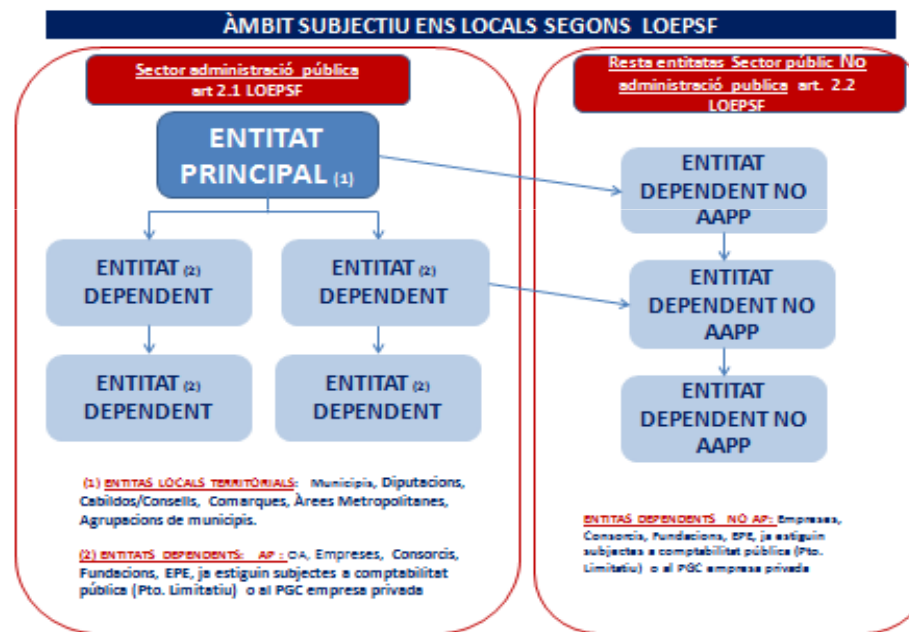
ÀMBIT SUBJECTIU ENS LOCALS SEGONS LOEPSF

Sector administració pública art 2.1 LOEPSF

ENTITAT PRINCIPAL (1)

ENTITAT (2) DEPENDENT

ENTITAT (2) DEPENDENT

ENTITAT (2) DEPENDENT

ENTITAT (2) DEPENDENT

(1) ENTITAS LÓCALS TERRITORIALS: Municipis, Diputacions, Cabildos/Consells, Comarques, Àrees Metropolitanes, Agrupacions de municipis.

(2) ENTITATS DEPENDENTS: AP : OA, Empreses, Consorcis, Fundacions, EPE, ja estiguin subjectes a comptabilitat pública (Pto. Limitatiu) o al PGC empresa privada

Resta entitatas Sector públic No administració publica art. 2.2 LOEPSF

ENTITAT DEPENDENT NO AAPP

ENTITAT DEPENDENT NO AAPP

ENTITAT DEPENDENT NO AAPP

ENTITAS DEPENDENTS NO AP: Empreses, Consorcis, Fundacions, EPE, ja estiguin subjectes a comptabilitat pública (Pto. Limitatiu) o al PGC empresa privada